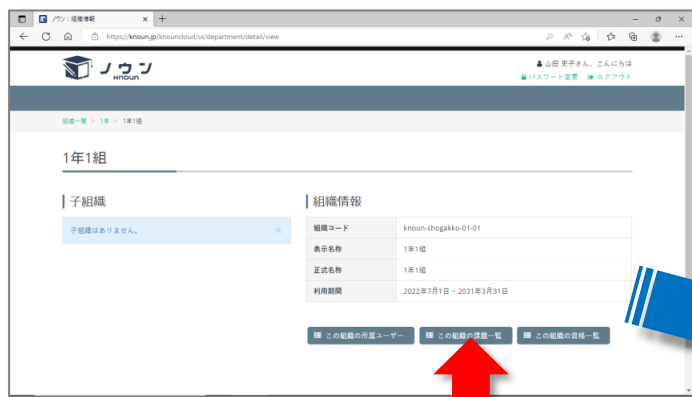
ノウン：組織情報

https://knoun.jp/knouncloud/ui/department/detail/view

ノウン KNOUN

山田 史子さん、こんにちは
パスワード変更 ログアウト

組織一覧 > 1年 > 1年1組

1年1組

子組織

子組織はありません。

組織情報

| 組織コード | knoun-shogakko-01-01 |
|---|---|
| 表示名称 | 1年1組 |
| 正式名称 | 1年1組 |
| 利用期間 | 2022年7月1日 ~ 2031年3月31日 |

この組織の所属ユーザー　この組織の課題一覧　この組織の資格一覧